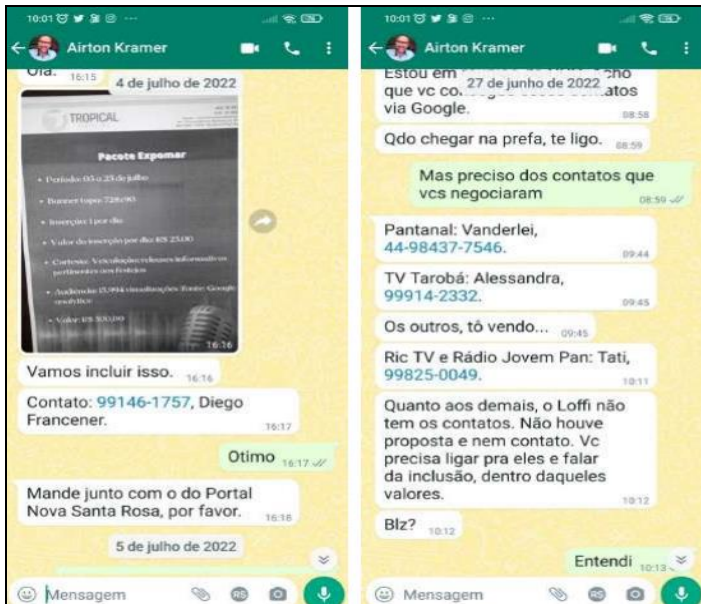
10:01

Airton Kramer

Olá. 16:15

4 de julho de 2022

TROPICAL

Pacote Expomar

• Período: 05 a 23 de julho

• Banner topo: 728x90

• Inserção: 1 por dia

• Valor da inserção por dia: R$ 23,00

• Cortesia: Veiculação releases informativos pertinentes aos festejos

• Audiência: 15.994 visualizações (fonte: Google analytics)

• Valor: R$ 300,00

16:16

Vamos incluir isso. 16:16

Contato: 99146-1757, Diego Francener. 16:17

Otimo 16:17

Mande junto com o do Portal Nova Santa Rosa, por favor. 16:18

5 de julho de 2022

Mensagem

10:01

Airton Kramer

Estou em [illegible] 27 de junho de 2022 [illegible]cho que vc co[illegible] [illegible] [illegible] contatos via Google. 08:58

Qdo chegar na prefa, te ligo. 08:59

Mas preciso dos contatos que vcs negociaram 08:59

Pantanal: Vanderlei, 44-98437-7546. 09:44

TV Tarobá: Alessandra, 99914-2332. 09:45

Os outros, tô vendo... 09:45

Ric TV e Rádio Jovem Pan: Tati, 99825-0049. 10:11

Quanto aos demais, o Loffi não tem os contatos. Não houve proposta e nem contato. Vc precisa ligar pra eles e falar da inclusão, dentro daqueles valores. 10:12

Blz? 10:12

Entendi 10:13

Mensagem